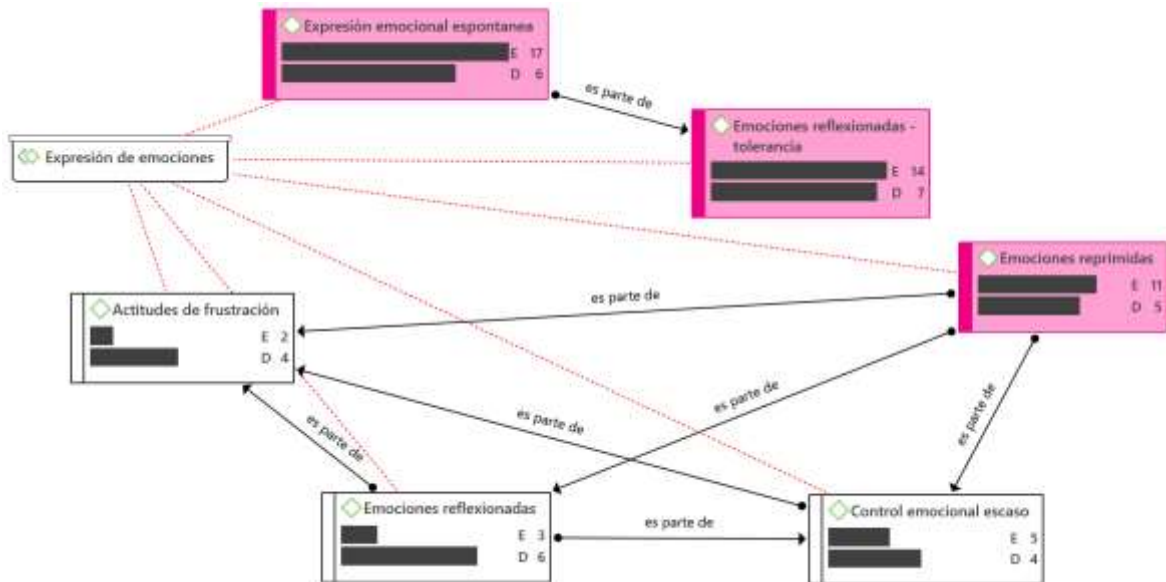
Expresión emocional espontanea
E 17
D 6

es parte de

Emociones reflexionadas - tolerancia
E 14
D 7

Expresión de emociones

Emociones reprimidas
E 11
D 5

es parte de

Actitudes de frustración
E 2
D 4

es parte de

es parte de

es parte de

es parte de

Emociones reflexionadas
E 3
D 6

es parte de

Control emocional escaso
E 5
D 4